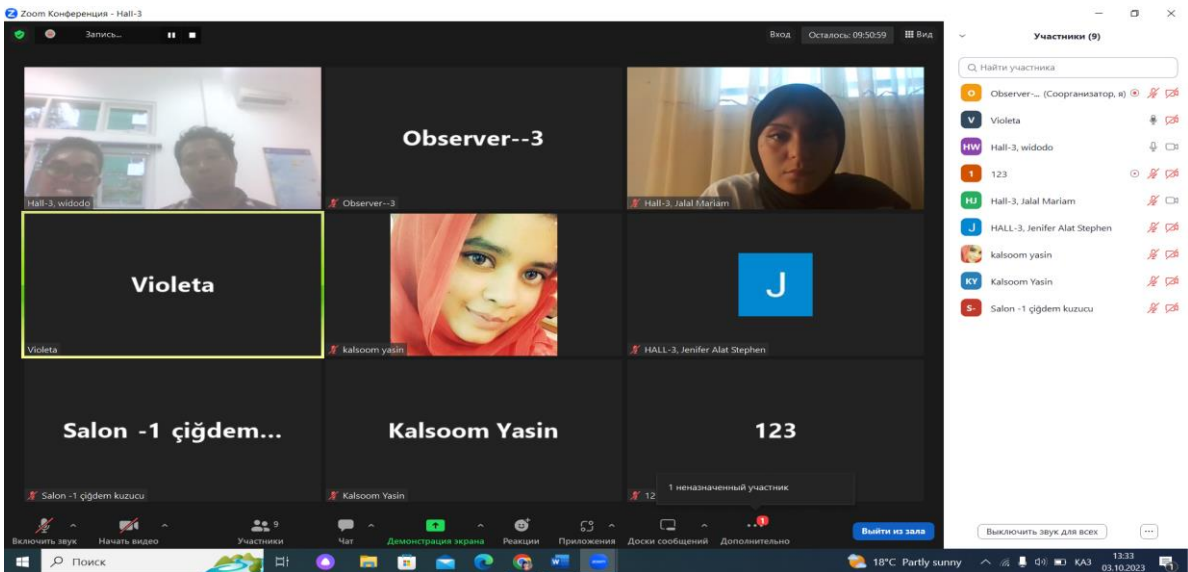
Zoom Конференция - Hall-3

Запись...

Вход Осталось: 09:50:59 Вид

Участники (9)

Найти участника

O Observer-... (Соорганизатор, я)
V Violeta
HW Hall-3, widodo
1 123
HJ Hall-3, Jalal Mariam
J HALL-3, Jenifer Alat Stephen
kalsoom yasin
KY Kalsoom Yasin
S- Salon -1 çiğdem kuzucu

Hall-3, widodo

Observer--3

Observer--3

Hall-3, Jalal Mariam

Violeta

Violeta

kalsoom yasin

J

HALL-3, Jenifer Alat Stephen

Salon -1 çiğdem...

Salon -1 çiğdem kuzucu

Kalsoom Yasin

Kalsoom Yasin

123

12

1 неназначенный участник

Включить звук Начать видео 9 Участники Чат Демонстрация экрана Реакции Приложения Доски сообщений Дополнительно

Выйти из зала

Выключить звук для всех

Поиск

18°C Partly sunny КАЗ 13:33 03.10.2023